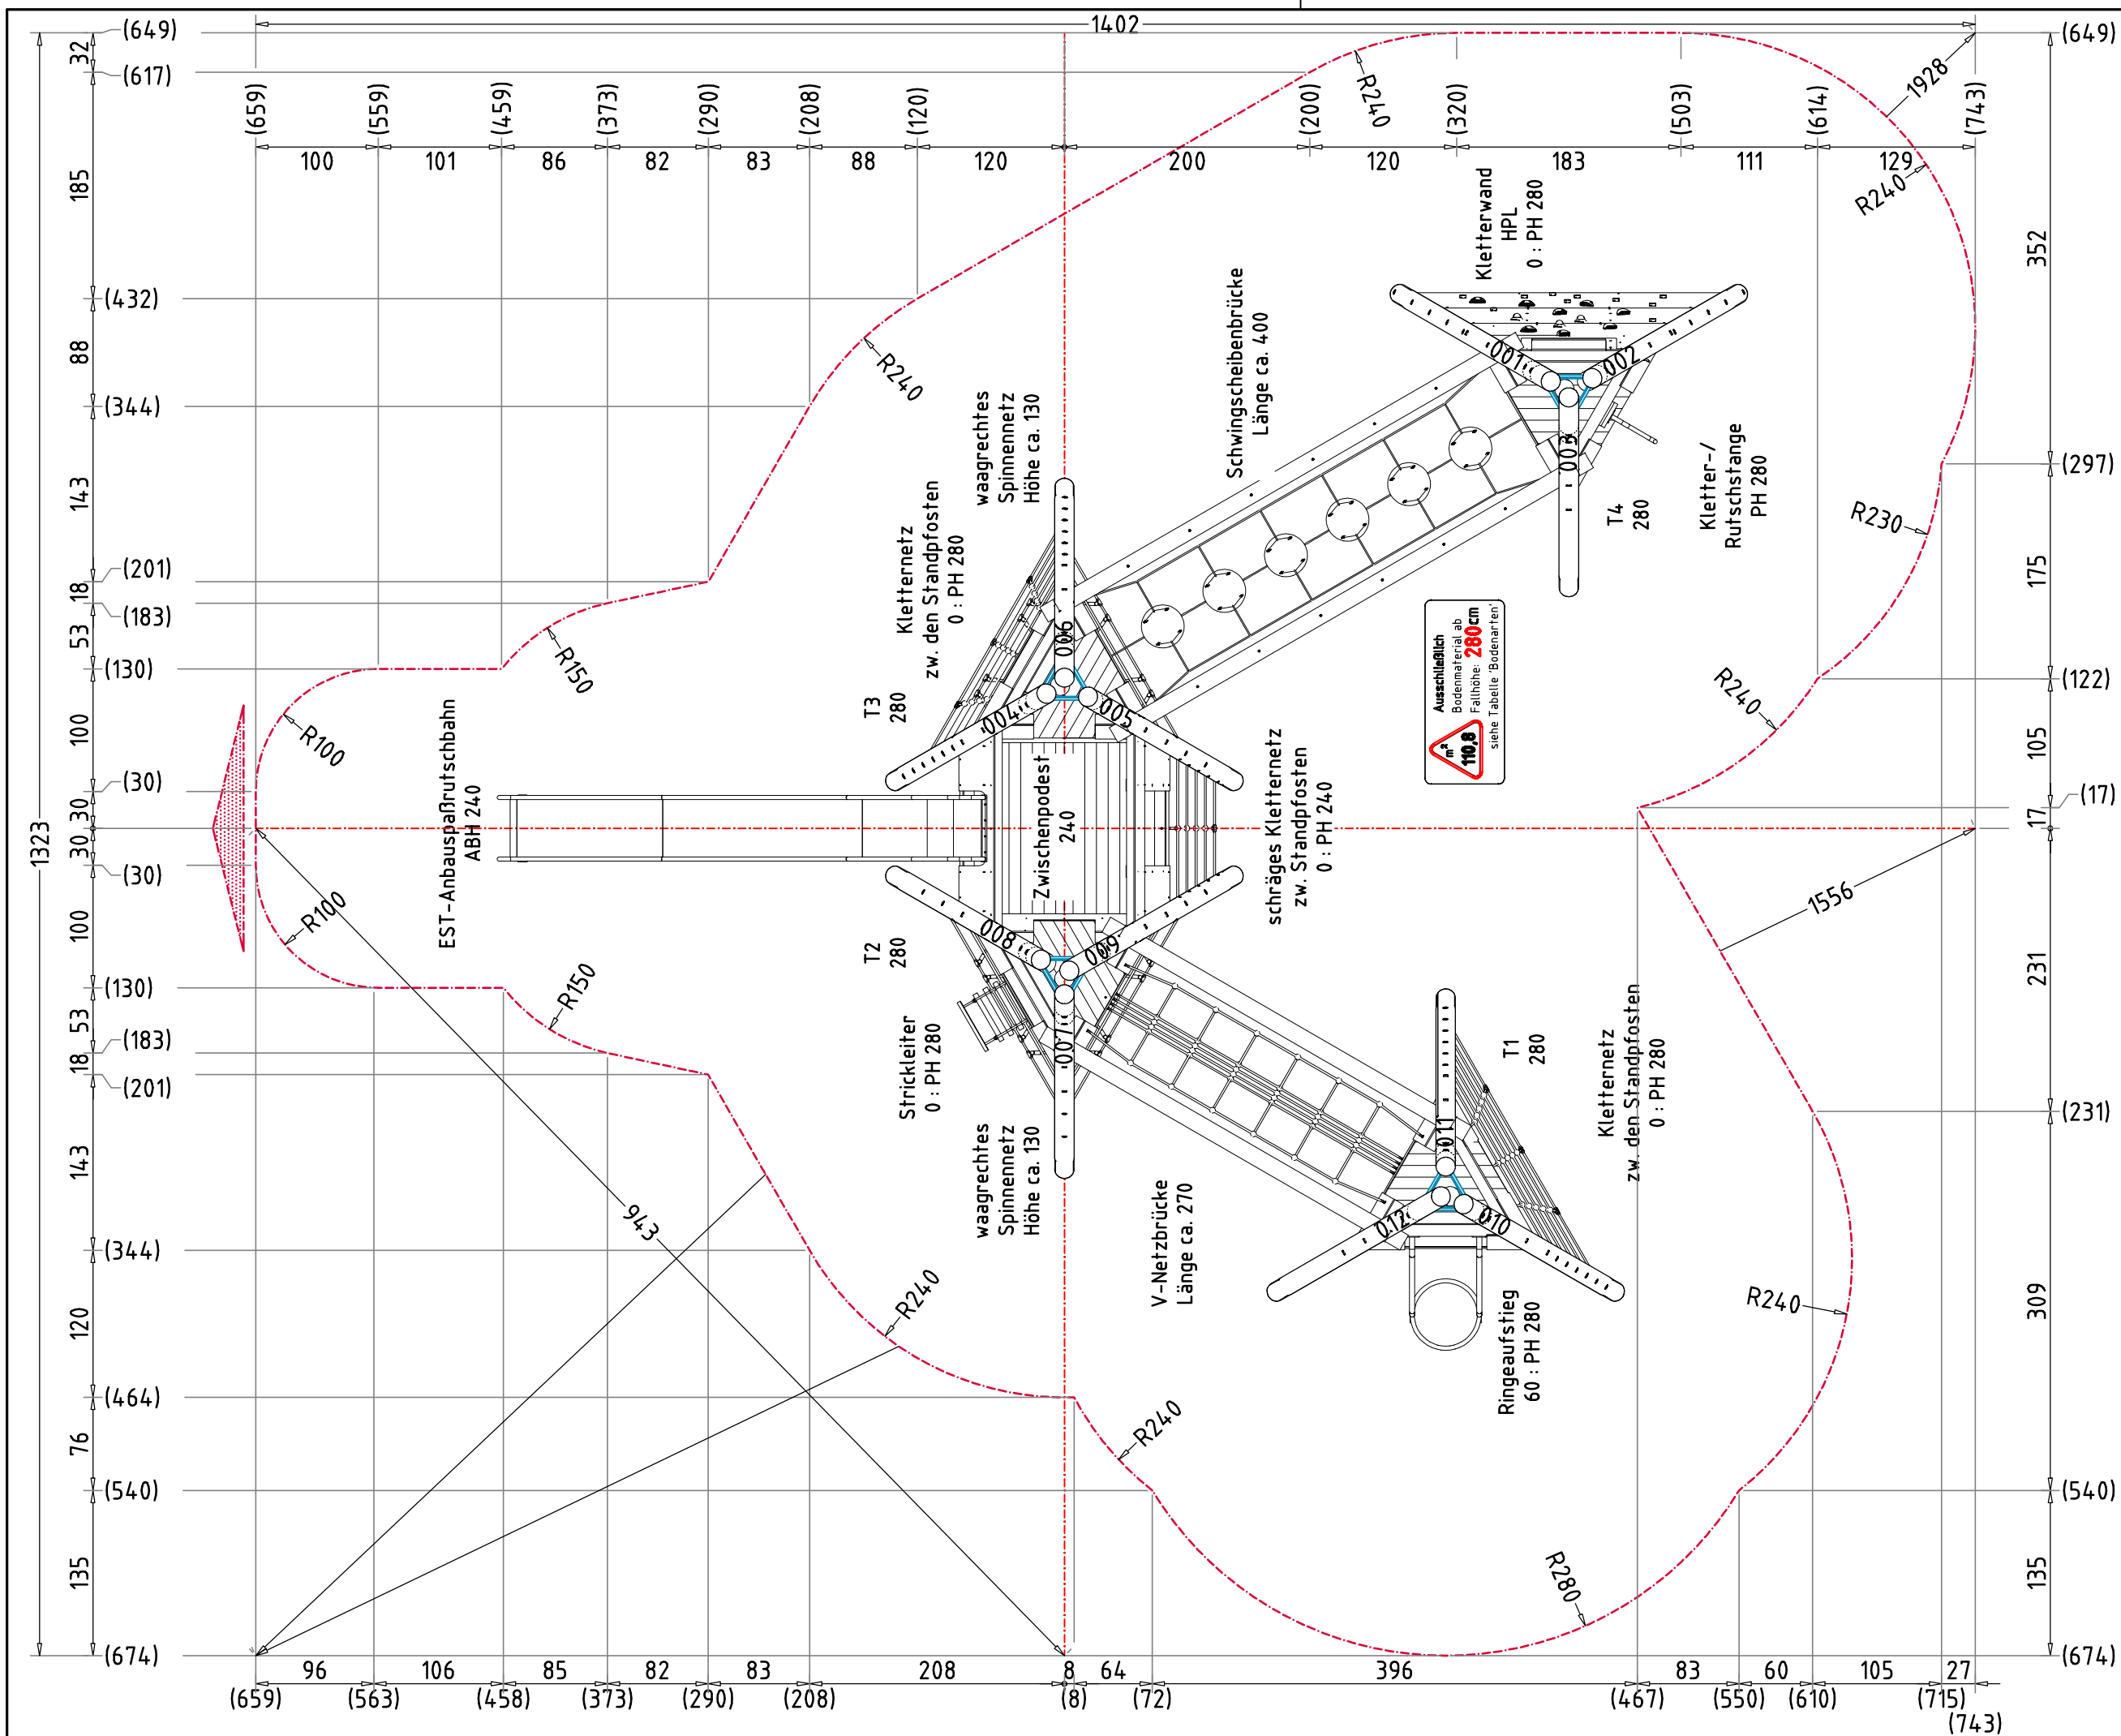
(649)
32
(617)
1402
(649)
(659) (559) (459) (373) (290) (208) (120) (200) R240 (320) (503) (614) (743)
1928
100 101 86 82 83 88 120 200 120 183 111 129
185
R240
352
(432)
88
(344)
143
(201)
18
(183)
53
(130)
100
(30)
30
30
(30)
100
(130)
53
(183)
18
(201)
143
(344)
120
(464)
76
(540)
135
(674)
1323

Kletterwand HPL 0 : PH 280
001 002 003
R240
Schwingscheibenbrücke Länge ca. 400
waagrechtes Spinnennetz Höhe ca. 130
Kletternetz zw. den Standpfosten 0 : PH 280
T3 280
T4 280
Kletter-/ Rutschstange PH 280
(297)
R230
175
Ausschließlich Bodenmaterial ab Fallhöhe: 280cm siehe Tabelle 'Bodenarten'
$m^2$ 110,8
R150
R100
EST-Anbaupaßrutschbahn ABH 240
006
004 005
Zwischenpodest 240
schräges Kletternetz zw. Standpfosten 0 : PH 240
R240
(122)
105
(17)
17
1556
R100
008 009
T2 280
007
R150
Strickleiter 0 : PH 280
T1 280
Kletternetz zw. den Standpfosten 0 : PH 280
231
(231)
943
waagrechtes Spinnennetz Höhe ca. 130
V-Netzbrücke Länge ca. 270
011
012 010
R240
Ringaufstieg 60 : PH 280
R240
309
R240
(540)
135
R280
(674)
96 106 85 82 83 208 8 64 396 83 60 105 27
(659) (563) (458) (373) (290) (208) (8) (72) (467) (550) (610) (715) (743)